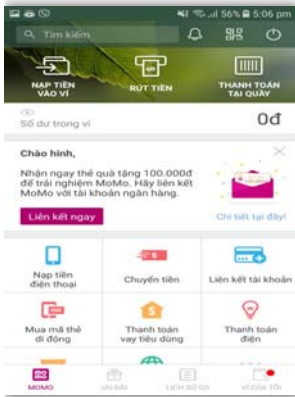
56% 5:06 pm

Tìm kiếm

NẠP TIỀN VÀO VÍ

RÚT TIỀN

THANH TOÁN TẠI QUẦY

Số dư trong ví

0đ

Chào hinh,

Nhận ngay thẻ quà tặng 100.000đ để trải nghiệm MoMo. Hãy liên kết MoMo với tài khoản ngân hàng.

Liên kết ngay

Chi tiết tại đây!

Nạp tiền điện thoại

Chuyển tiền

Liên kết tài khoản

Mua mã thẻ di động

Thanh toán vay tiêu dùng

Thanh toán điện

MOMO

ƯU ĐÃI

LỊCH SỬ GD

VÍ CỦA TÔI